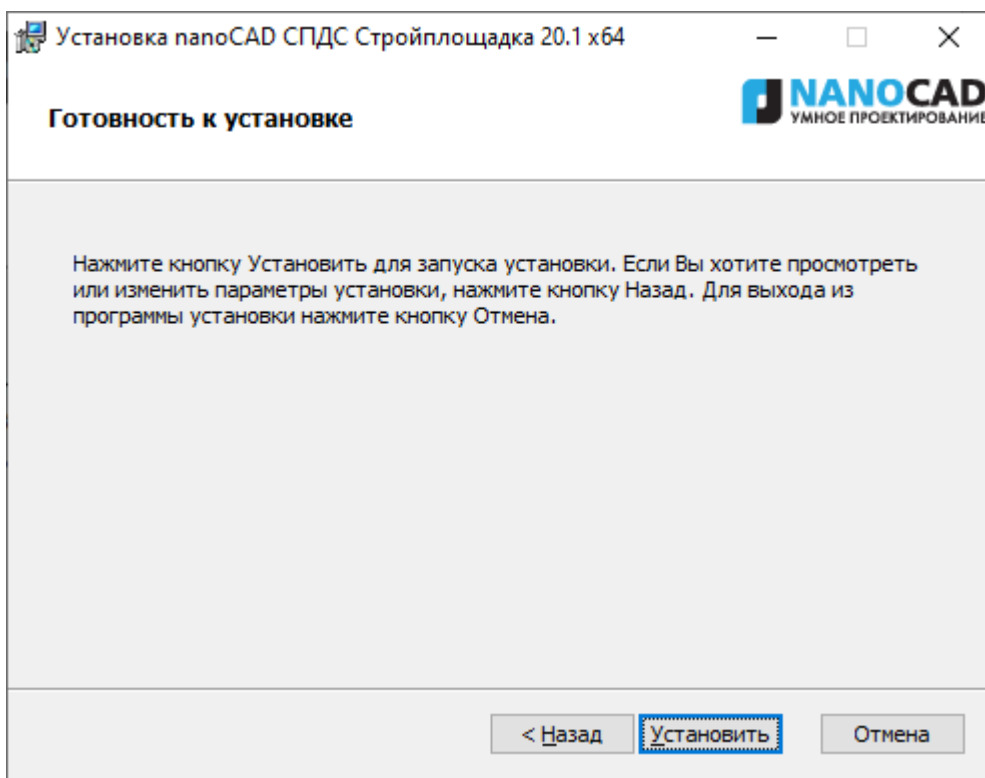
Установка nanoCAD СПДС Стройплощадка 20.1 x64

Готовность к установке

NANOCAD
УМНОЕ ПРОЕКТИРОВАНИЕ

Нажмите кнопку Установить для запуска установки. Если Вы хотите просмотреть или изменить параметры установки, нажмите кнопку Назад. Для выхода из программы установки нажмите кнопку Отмена.

< Назад
Установить
Отмена